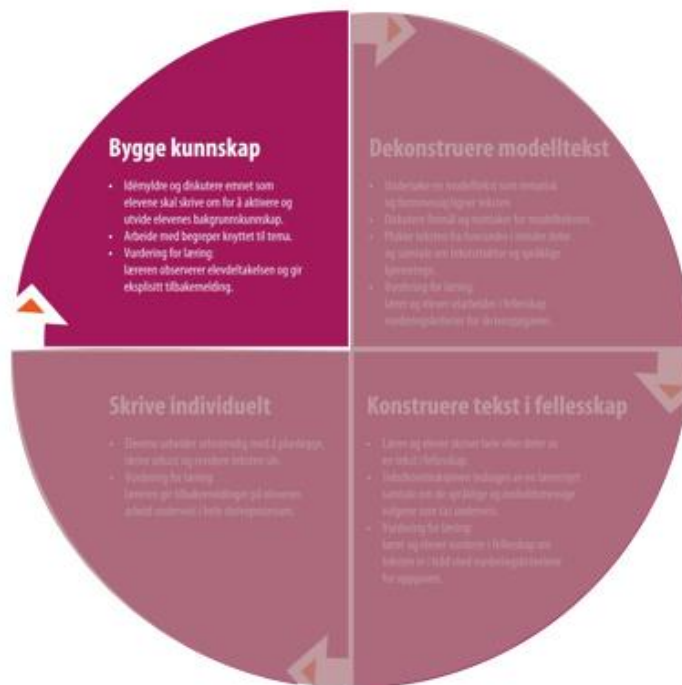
Bygge kunnskap

- Idémyldre og diskutere emnet som elevene skal skrive om for å aktivere og utvide elevenes bakgrunnskunnskap.
- Arbeide med begreper knyttet til tema.
- Vurdering for læring: læreren observerer elevdeltakelsen og gir eksplisitt tilbakemelding.

Dekonstruere modelltekst

- Undersøke en modelltekst som tematisk og formmessig ligner teksten
- Diskutere formål og mottaker for modellteksten.
- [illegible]
- Vurdering for læring: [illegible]

Skrive individuelt

- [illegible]
- Vurdering for læring: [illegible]

Konstruere tekst i fellesskap

- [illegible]
- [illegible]
- Vurdering for læring: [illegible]